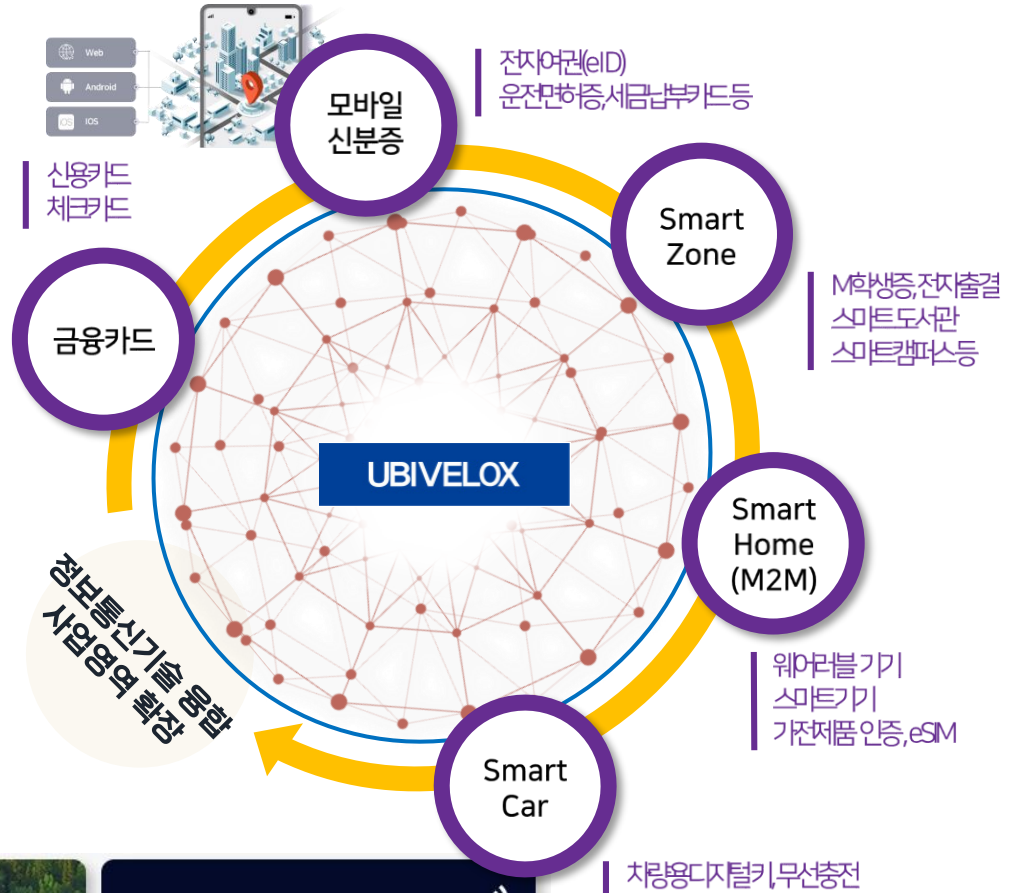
Web
Android
iOS IOS

모바일
신분증

전자여권(eID)
운전면허증,세금납부카드등

신용카드
체크카드

Smart
Zone

M학생증,전자출결
스마트도서관
스마트캠퍼스등

금융카드

UBIVELOX

Smart
Home
(M2M)

정보통신기술 융합
사업영역 확장

웨어러블기기
스마트기기
가전제품 인증,eSIM

Smart
Car

차량용디지털키,무선충전